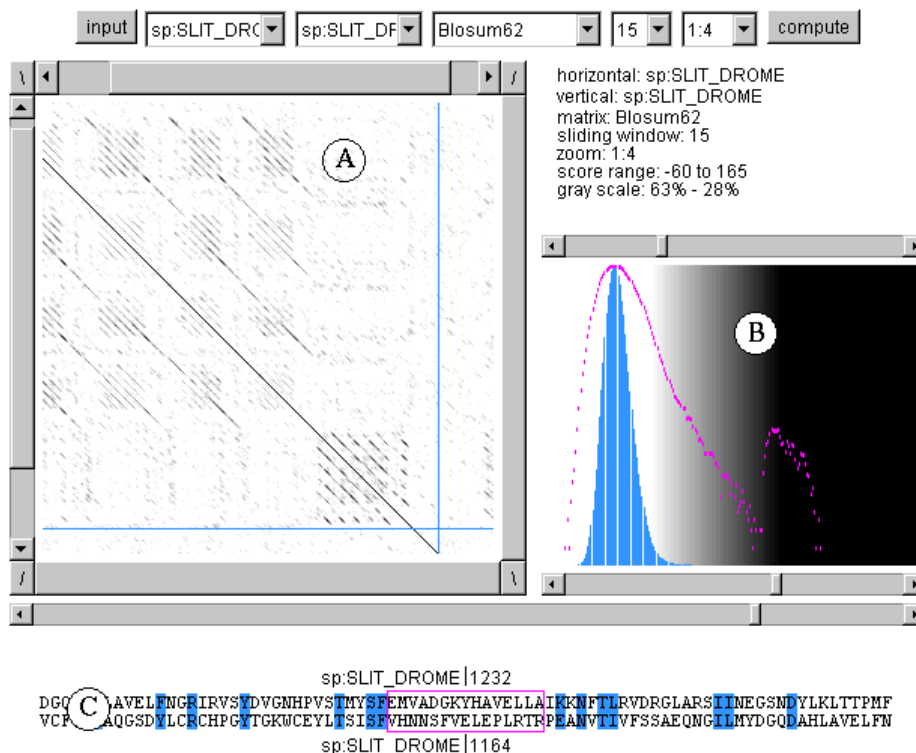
input sp:SLIT_DRO sp:SLIT_DF Blosum62 15 1:4 compute

\ /

A

/ \

horizontal: sp:SLIT_DROME
vertical: sp:SLIT_DROME
matrix: Blosum62
sliding window: 15
zoom: 1:4
score range: -60 to 165
gray scale: 63% - 28%

B

sp:SLIT_DROME|1232
DGQ C AVELFNGRIRVSYDVGNHPVSTMYSFEMVADGKYHAVELLAIKKNFTLRVDRGLARSIINEGSNDYLKLTTPMF
VCF C AQGSDYLCRCHPGYTGKWCEYLTSISFVHNNSFVELEPLRTRPEANVTIVFSSAEQNGILMYDGQDAHLAVELFN
sp:SLIT_DROME|1164